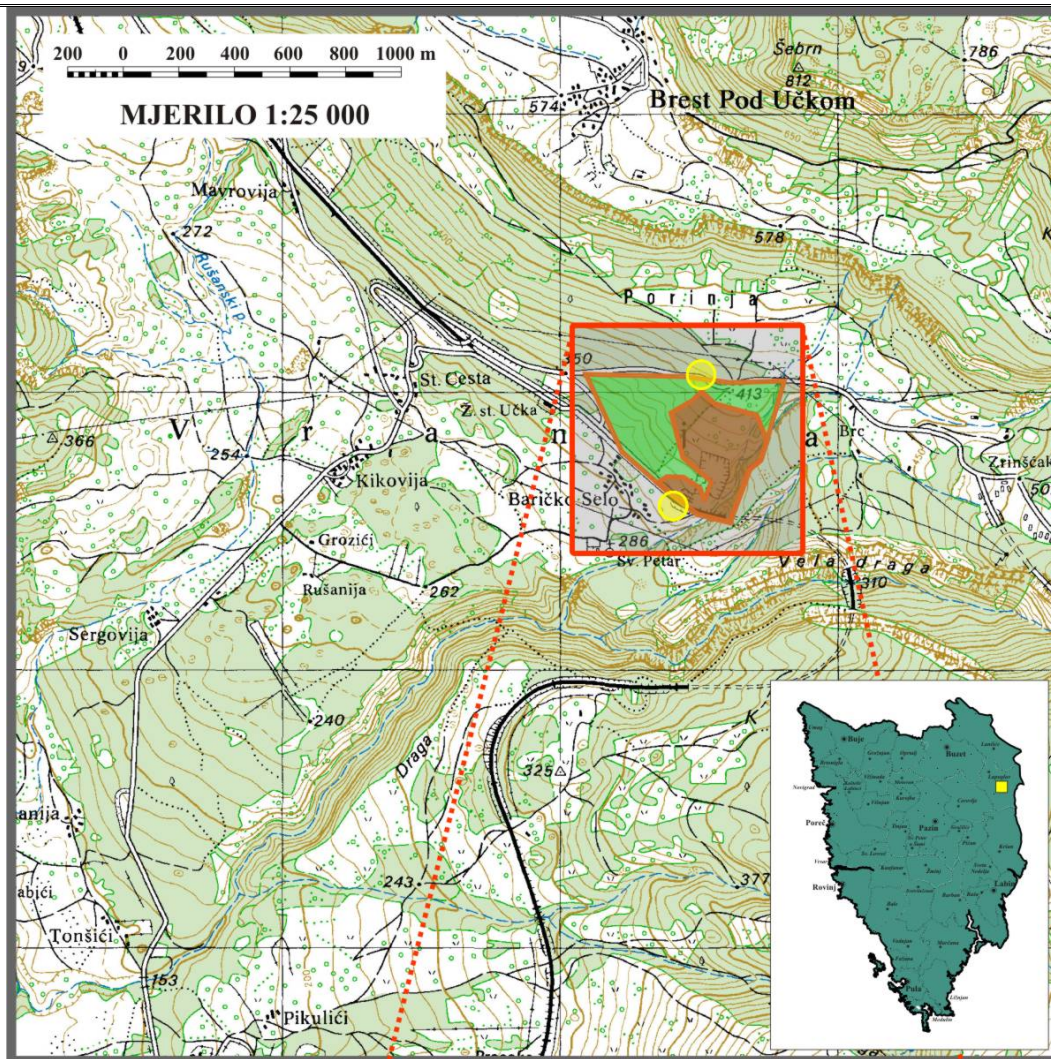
200 0 200 400 600 800 1000 m

MJERILO 1:25 000

Šebrn
812
786
574
Brest Pod Učkom
Mavrovija
272
Rušenski p.
578
Porinja
350
413
St. Cesta
Ž. st. Učka
366
V r a n j a
Brc
Zrinščak
254
Kikovija
Baričko Selo
Grozići
286
Sv. Petar
Vela draga
310
Rušanija
262
Sergovija
240
Draga
325
K
anija
243
377
abjći
Tonšići
153
Pikulići
Buje
Buzet
Poreč
Pazin
Rovinj
Labin
Pula